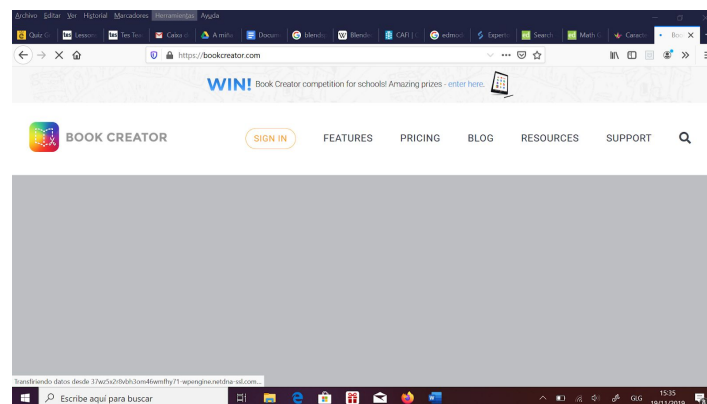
Archivo Editar Ver Historial Marcadores Herramientas Ayuda

Quiz G | Lesson | Tes Tea | Caixa d | A miña | Docum | blende | Blende | CAFI | edmod | Experi | Search | Math | Cascade | Boo

https://bookcreator.com

WIN! Book Creator competition for schools! Amazing prizes - enter here.

BOOK CREATOR

SIGN IN FEATURES PRICING BLOG RESOURCES SUPPORT

Transfiriendo datos desde 37wz5x2r8vbh3om4fwmfhy71-wpengine.netdna-ssl.com...

Escribe aquí para buscar

GLG 15:35 19/11/2019